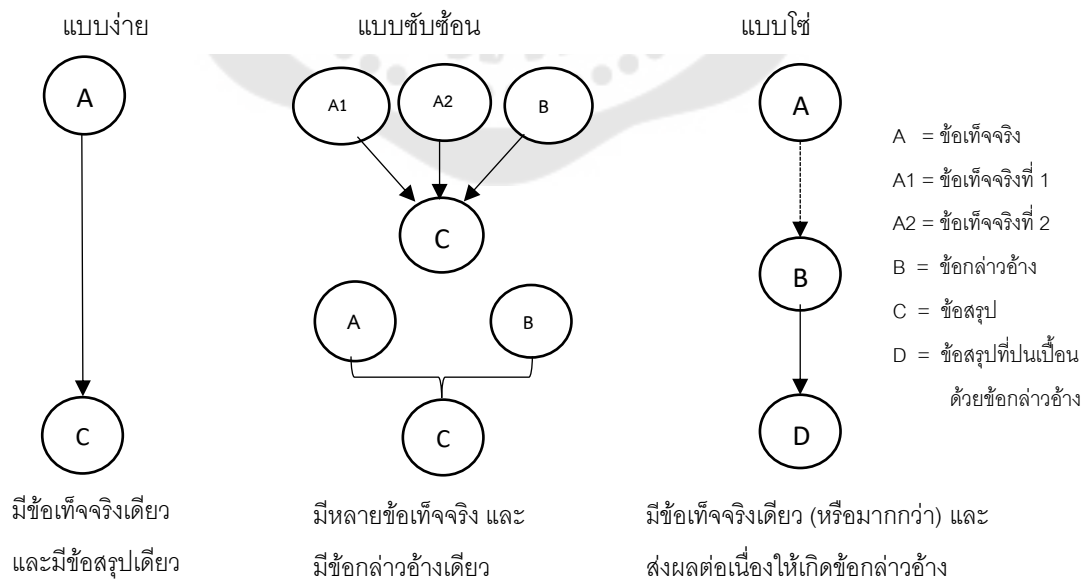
แบบง่าย

A

C

มีข้อเท็จจริงเดียว และมีข้อสรุปเดียว

แบบซับซ้อน

A1

A2

B

C

A

B

C

มีหลายข้อเท็จจริง และ มีข้อกล่าวอ้างเดียว

แบบโซ่

A

B

D

มีข้อเท็จจริงเดียว (หรือมากกว่า) และ ส่งผลต่อเนื่องให้เกิดข้อกล่าวอ้าง

A = ข้อเท็จจริง

A1 = ข้อเท็จจริงที่ 1

A2 = ข้อเท็จจริงที่ 2

B = ข้อกล่าวอ้าง

C = ข้อสรุป

D = ข้อสรุปที่ปนเปื้อนด้วยข้อกล่าวอ้าง